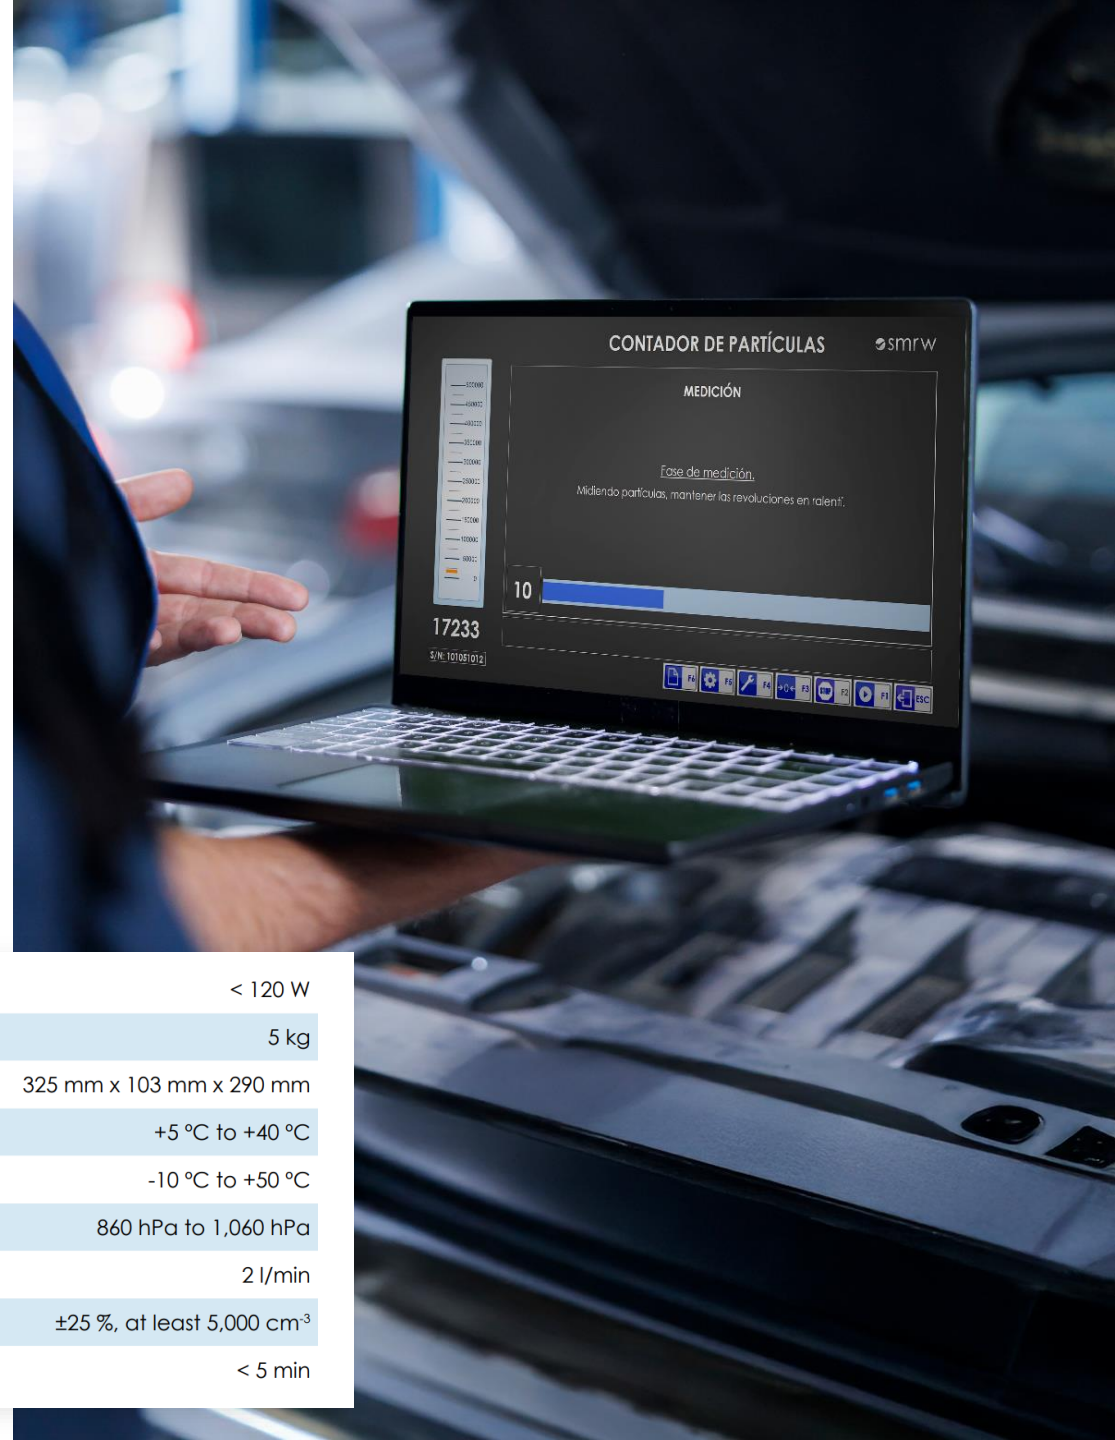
CONTADOR DE PARTÍCULAS
smrw
MEDICIÓN
Fase de medición.
Midiendo partículas, mantener las revoluciones en ralentí.
10
17233
S/N: 101081012
F6 F5 F4 F3 F2 F1 ESC

< 120 W
5 kg
325 mm x 103 mm x 290 mm
+5 °C to +40 °C
-10 °C to +50 °C
860 hPa to 1,060 hPa
2 l/min
±25 %, at least 5,000 cm$^{-3}$
< 5 min